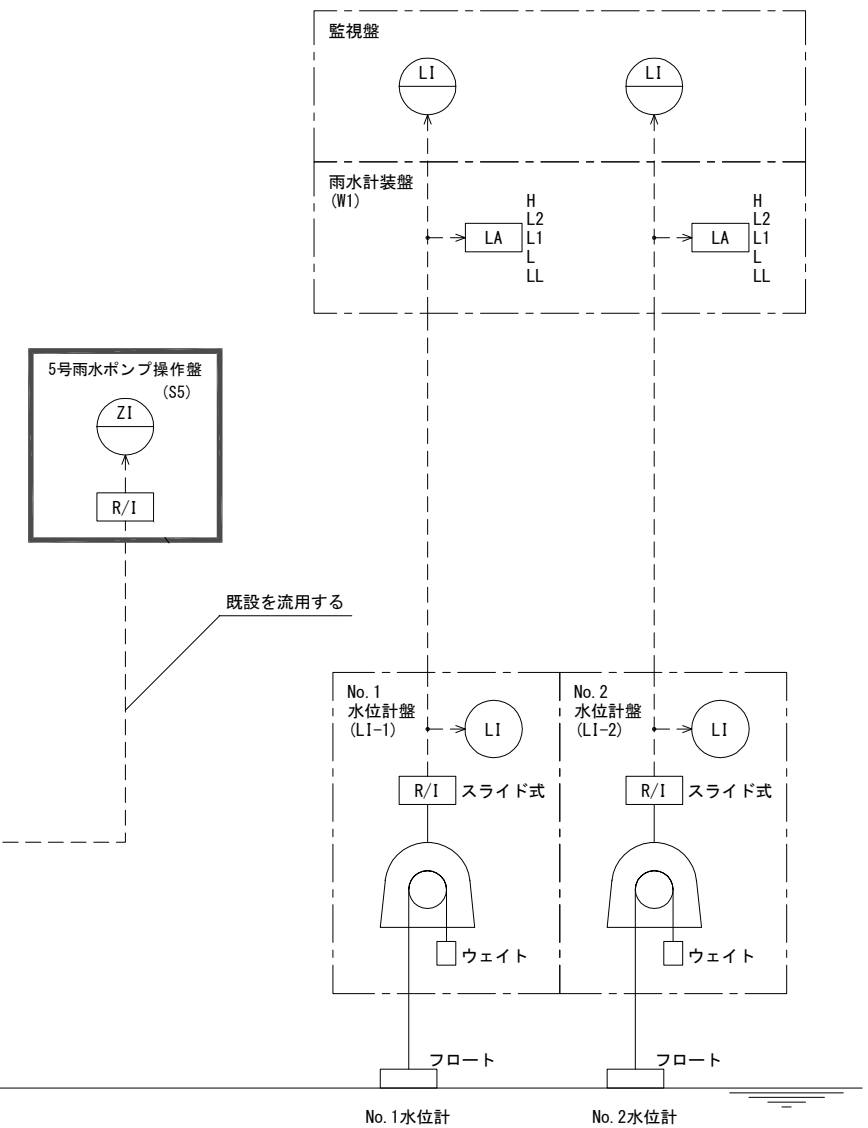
監視盤

LI

LI

雨水計装盤
(W1)

LA

H
L2
L1
L
LL

LA

H
L2
L1
L
LL

5号雨水ポンプ操作盤
(S5)

ZI

R/I

既設を流用する

No.1
水位計盤
(LI-1)

LI

R/I スライド式

ウェイト

No.2
水位計盤
(LI-2)

LI

R/I スライド式

ウェイト

フロート

フロート

No.1水位計

No.2水位計